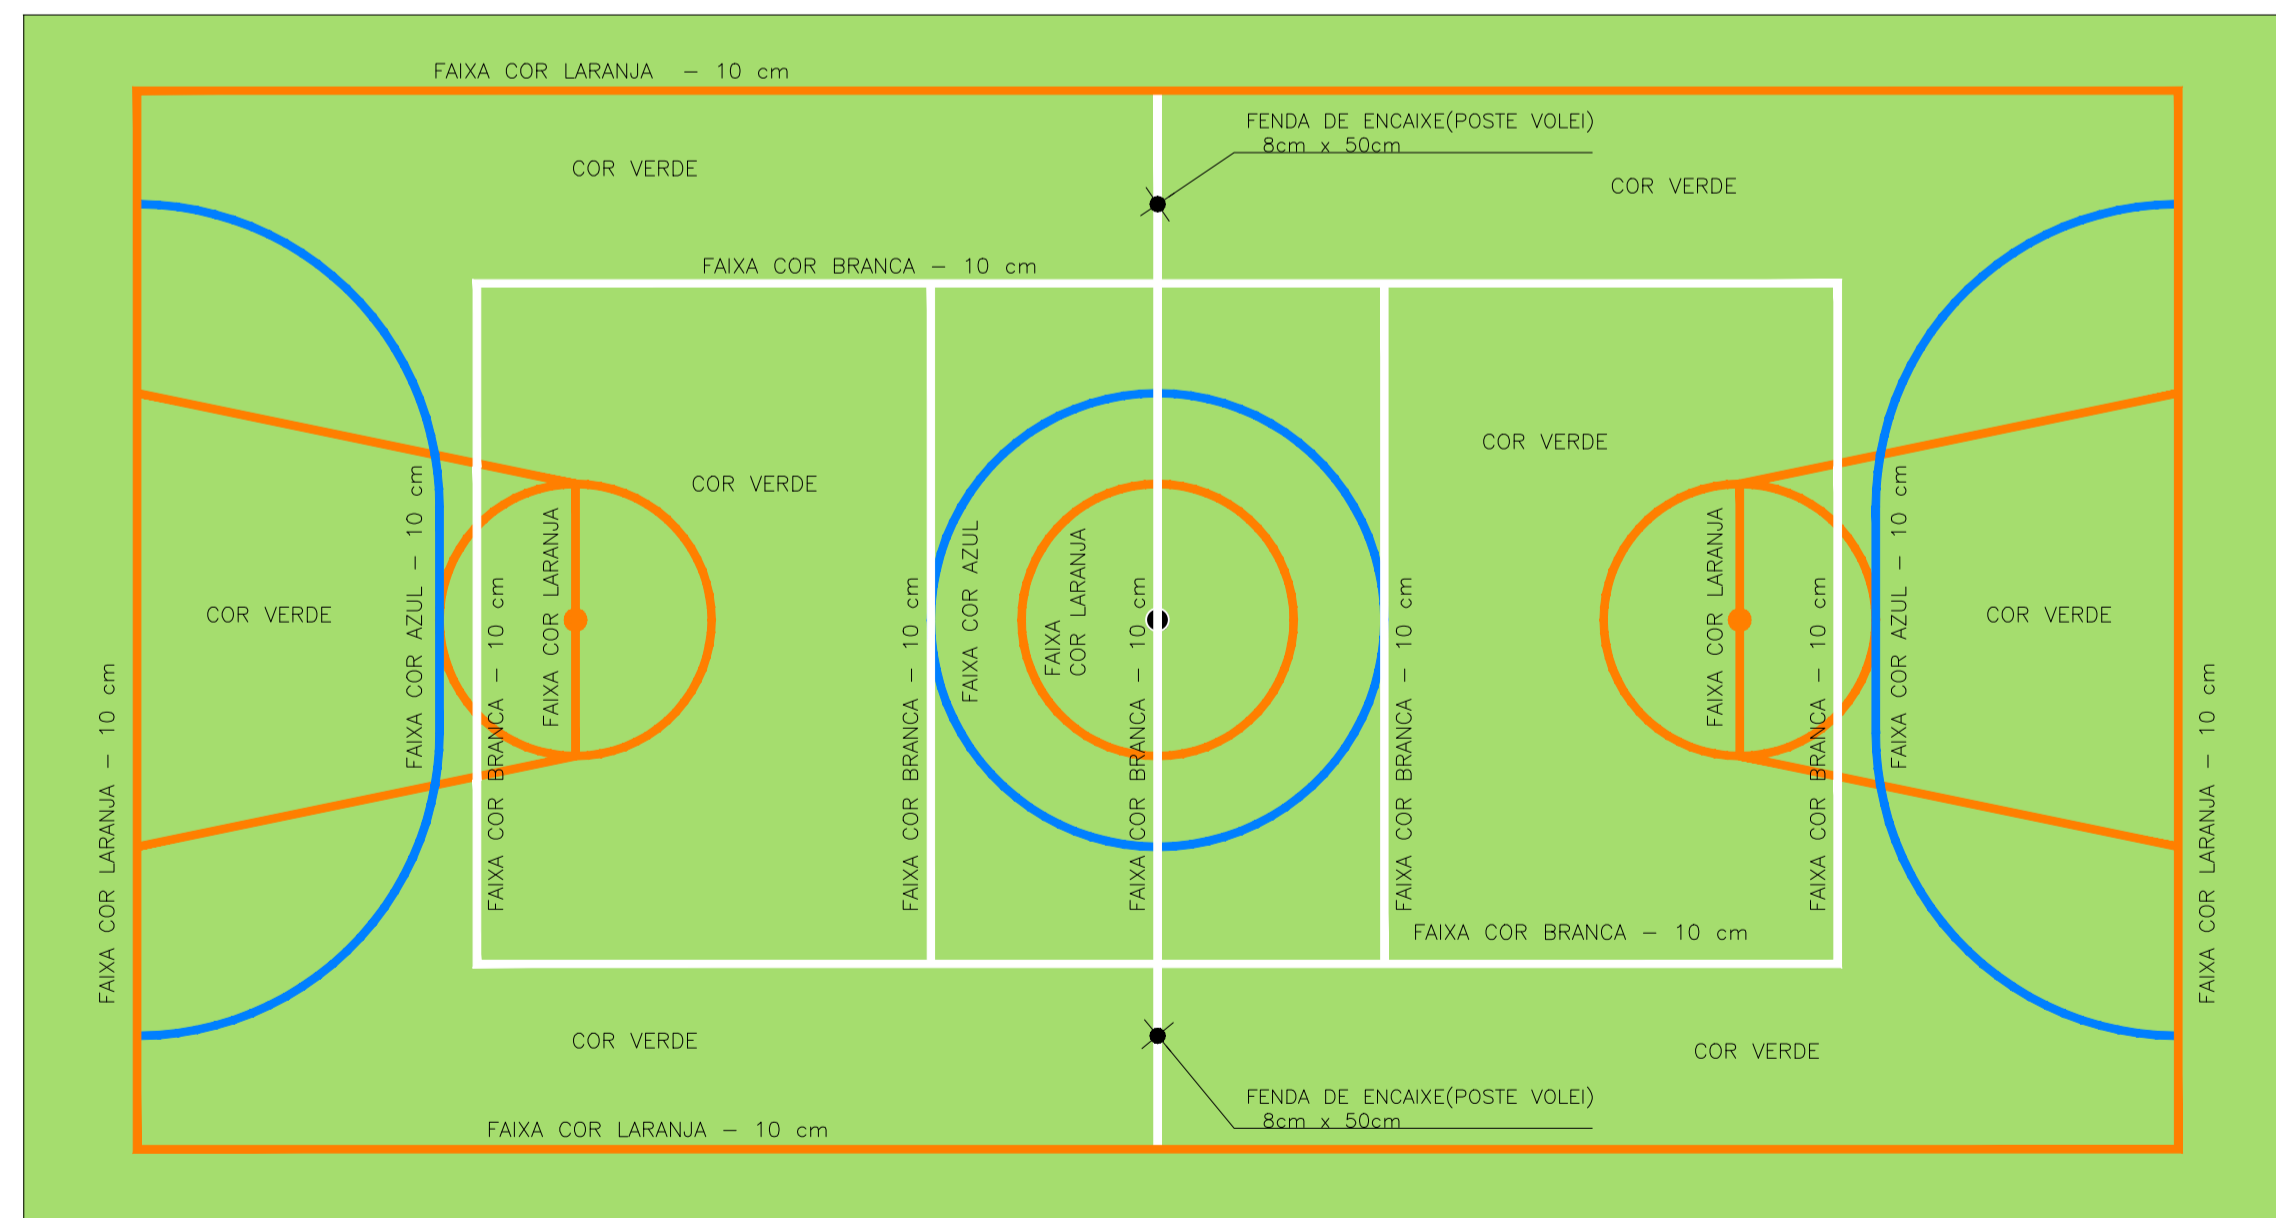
FAIXA COR LARANJA – 10 cm

FENDA DE ENCAIXE(POSTE VOLEI) 8cm x 50cm

COR VERDE

COR VERDE

FAIXA COR BRANCA – 10 cm

COR VERDE

COR VERDE

COR VERDE

COR VERDE

FAIXA COR LARANJA – 10 cm

FAIXA COR AZUL – 10 cm

FAIXA COR BRANCA – 10 cm

FAIXA COR LARANJA

FAIXA COR BRANCA – 10 cm

FAIXA COR AZUL

FAIXA COR LARANJA

FAIXA COR BRANCA – 10 cm

FAIXA COR BRANCA – 10 cm

FAIXA COR LARANJA

FAIXA COR BRANCA – 10 cm

FAIXA COR AZUL – 10 cm

FAIXA COR LARANJA – 10 cm

FAIXA COR BRANCA – 10 cm

COR VERDE

COR VERDE

FENDA DE ENCAIXE(POSTE VOLEI) 8cm x 50cm

FAIXA COR LARANJA – 10 cm